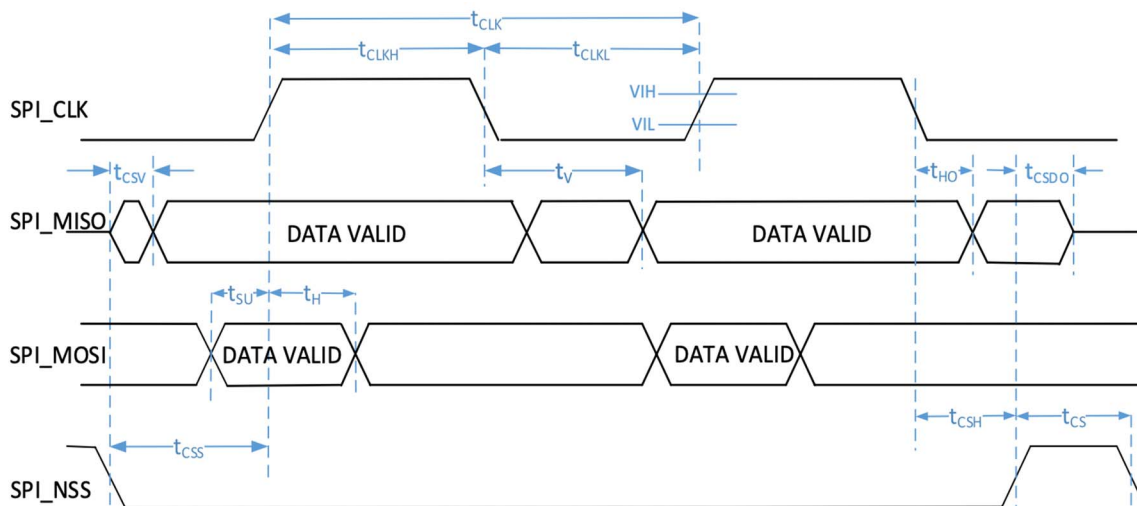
$t_{CLK}$

$t_{CLKH}$

$t_{CLKL}$

VIH

VIL

SPI_CLK

$t_{CSV}$

$t_{V}$

$t_{HO}$

$t_{CSDO}$

SPI_MISO

DATA VALID

DATA VALID

$t_{SU}$

$t_{H}$

SPI_MOSI

DATA VALID

DATA VALID

$t_{CSH}$

$t_{CS}$

$t_{CSS}$

SPI_NSS